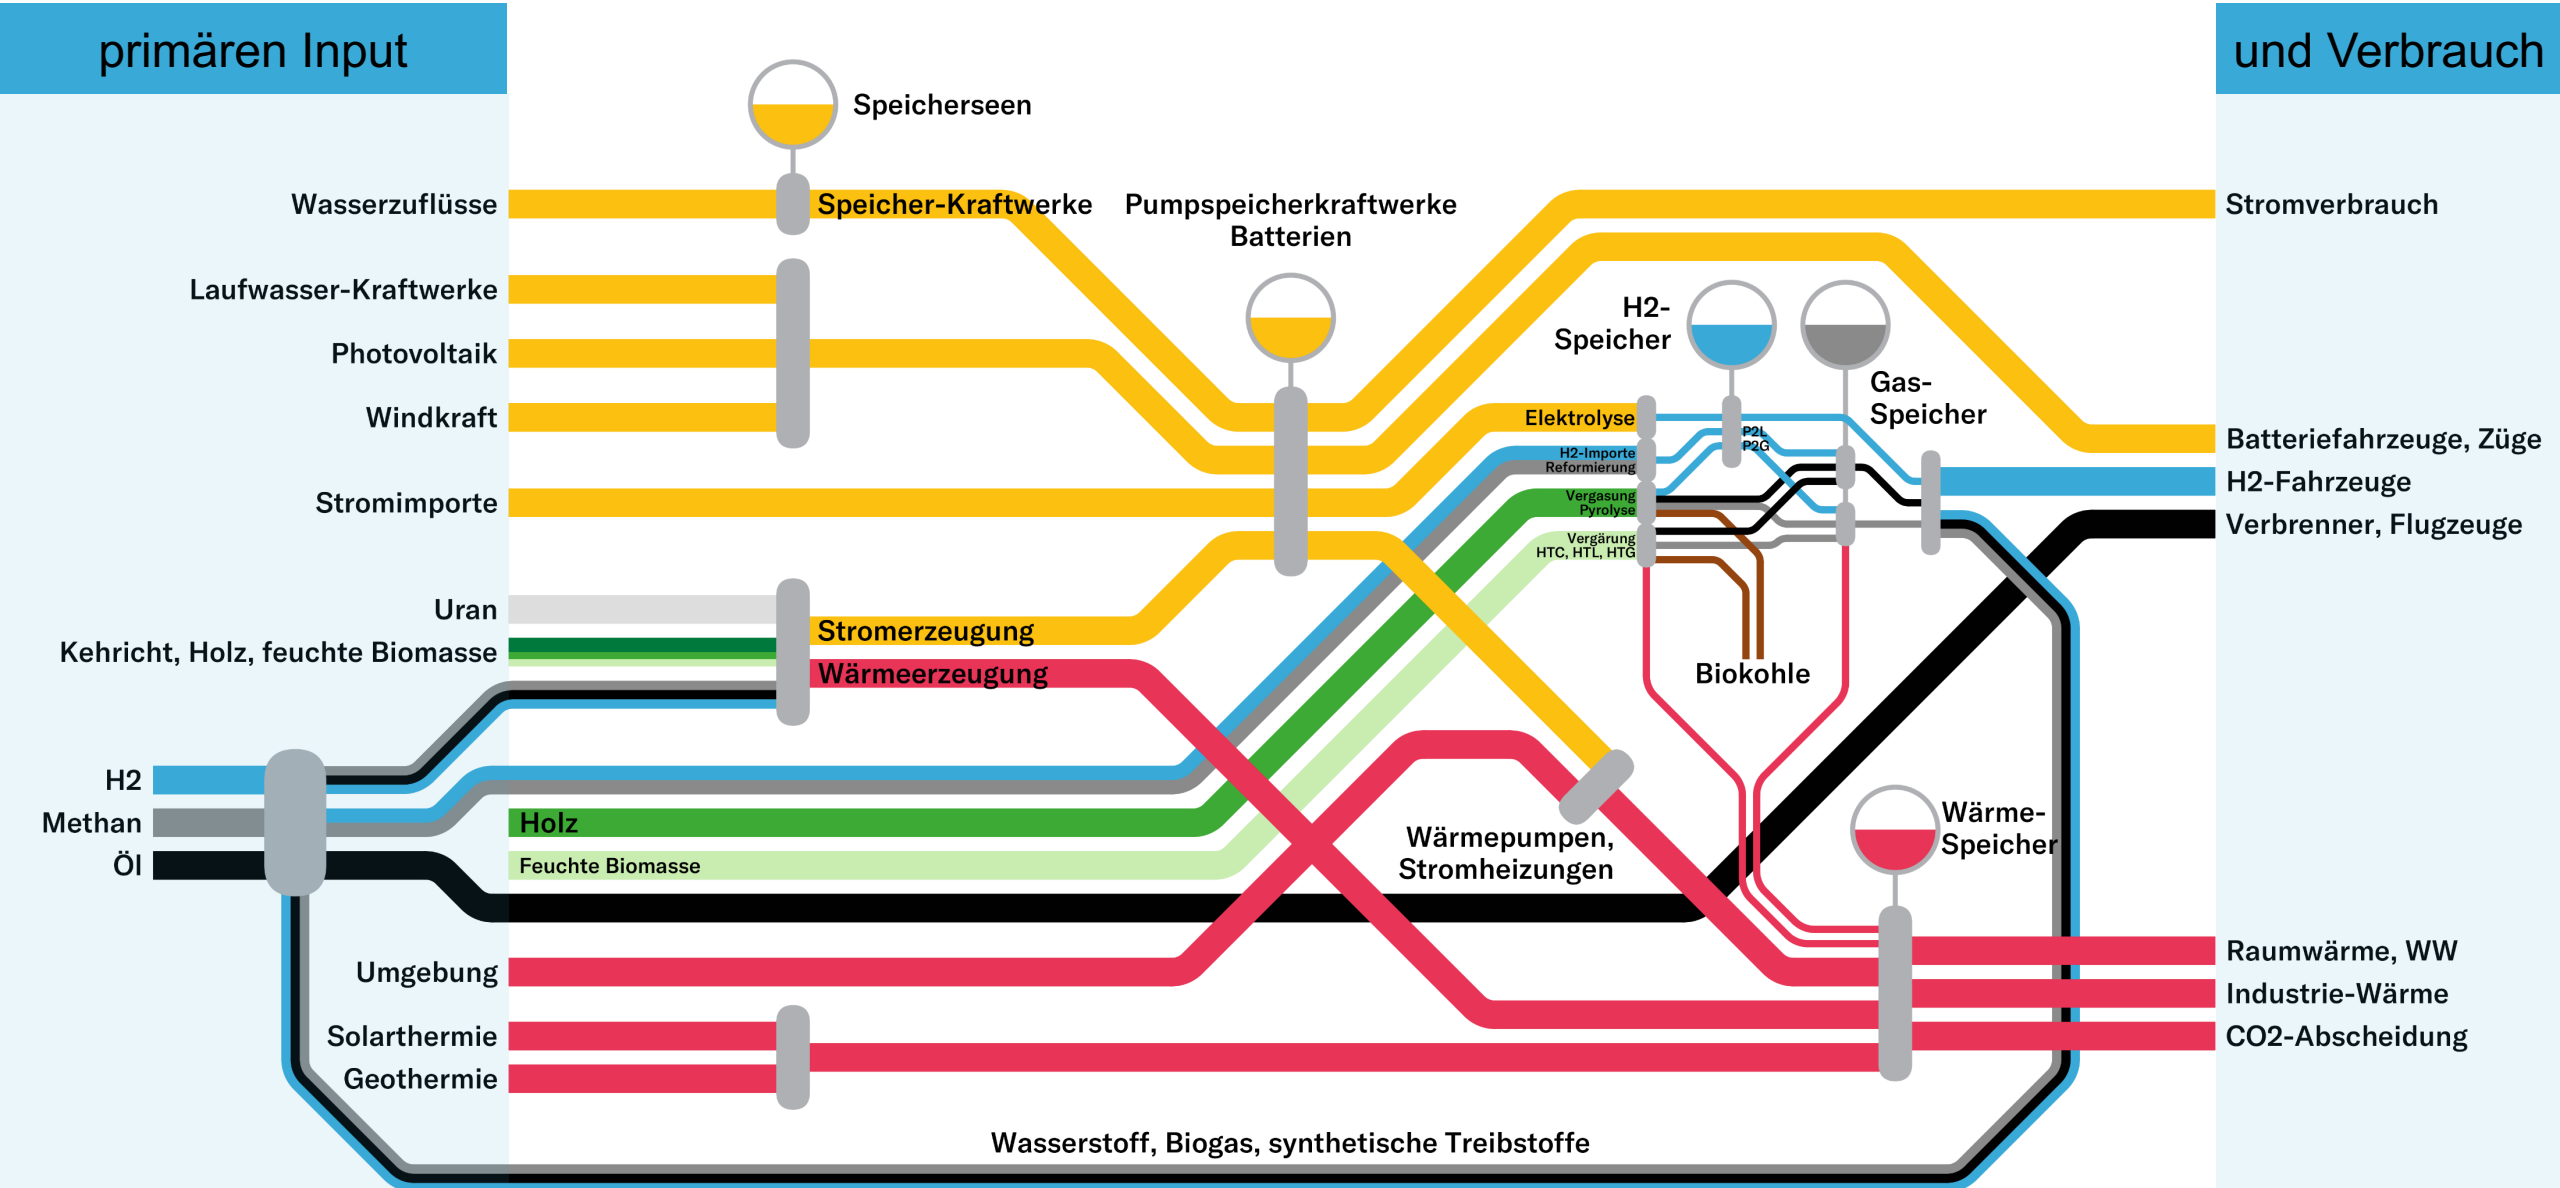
primären Input

und Verbrauch

Speicherseen

Wasserzuflüsse

Speicher-Kraftwerke

Pumpspeicherkraftwerke Batterien

Stromverbrauch

Laufwasser-Kraftwerke

Photovoltaik

H2-Speicher

Gas-Speicher

Windkraft

Elektrolyse

P2L
P2G

Batteriefahrzeuge, Züge

H2-Importe
Reformierung

H2-Fahrzeuge

Stromimporte

Vergasung
Pyrolyse

Verbrenner, Flugzeuge

Vergärung
HTC, HTL, HTG

Uran

Stromerzeugung

Kehricht, Holz, feuchte Biomasse

Wärmeerzeugung

Biokohle

H2

Methan

Holz

Wärmepumpen, Stromheizungen

Wärme-Speicher

Öl

Feuchte Biomasse

Umgebung

Raumwärme, WW

Industrie-Wärme

Solarthermie

CO2-Abscheidung

Geothermie

Wasserstoff, Biogas, synthetische Treibstoffe